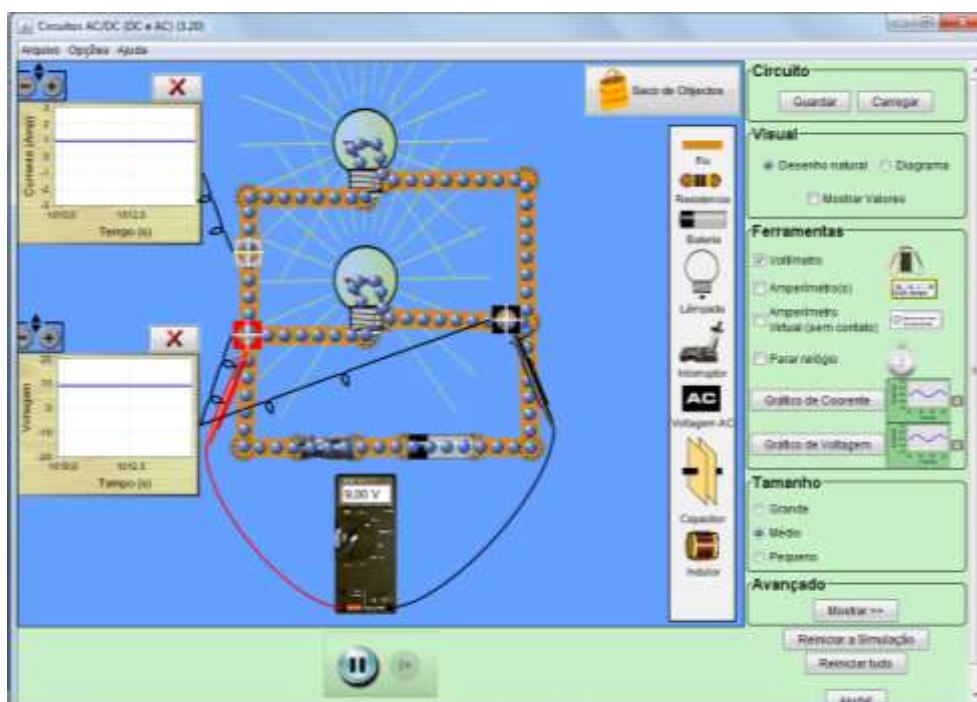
Circuitos AC/DC (DC e AC) (3.20)

Arquivo Opções Ajuda

Corrente (Amp)

Tempo (s)

Voltagem

Tempo (s)

Saco de Objectos

Fio

Resistencia

Bateria

Lâmpada

Interruptor

AC

Voltagem AC

Capacitor

Indutor

9,00 V

Circuito

Guardar

Carregar

Visual

Desenho natural

Diagrama

Mostrar Valores

Ferramentas

Voltímetro

Amperímetro(s)

Amperímetro Virtual (sem contato)

Parar relógio

Gráfico de Corrente

Gráfico de Voltagem

Tamanho

Grande

Médio

Pequeno

Avançado

Mostrar >>

Reiniciar a Simulação

Reiniciar tudo

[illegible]